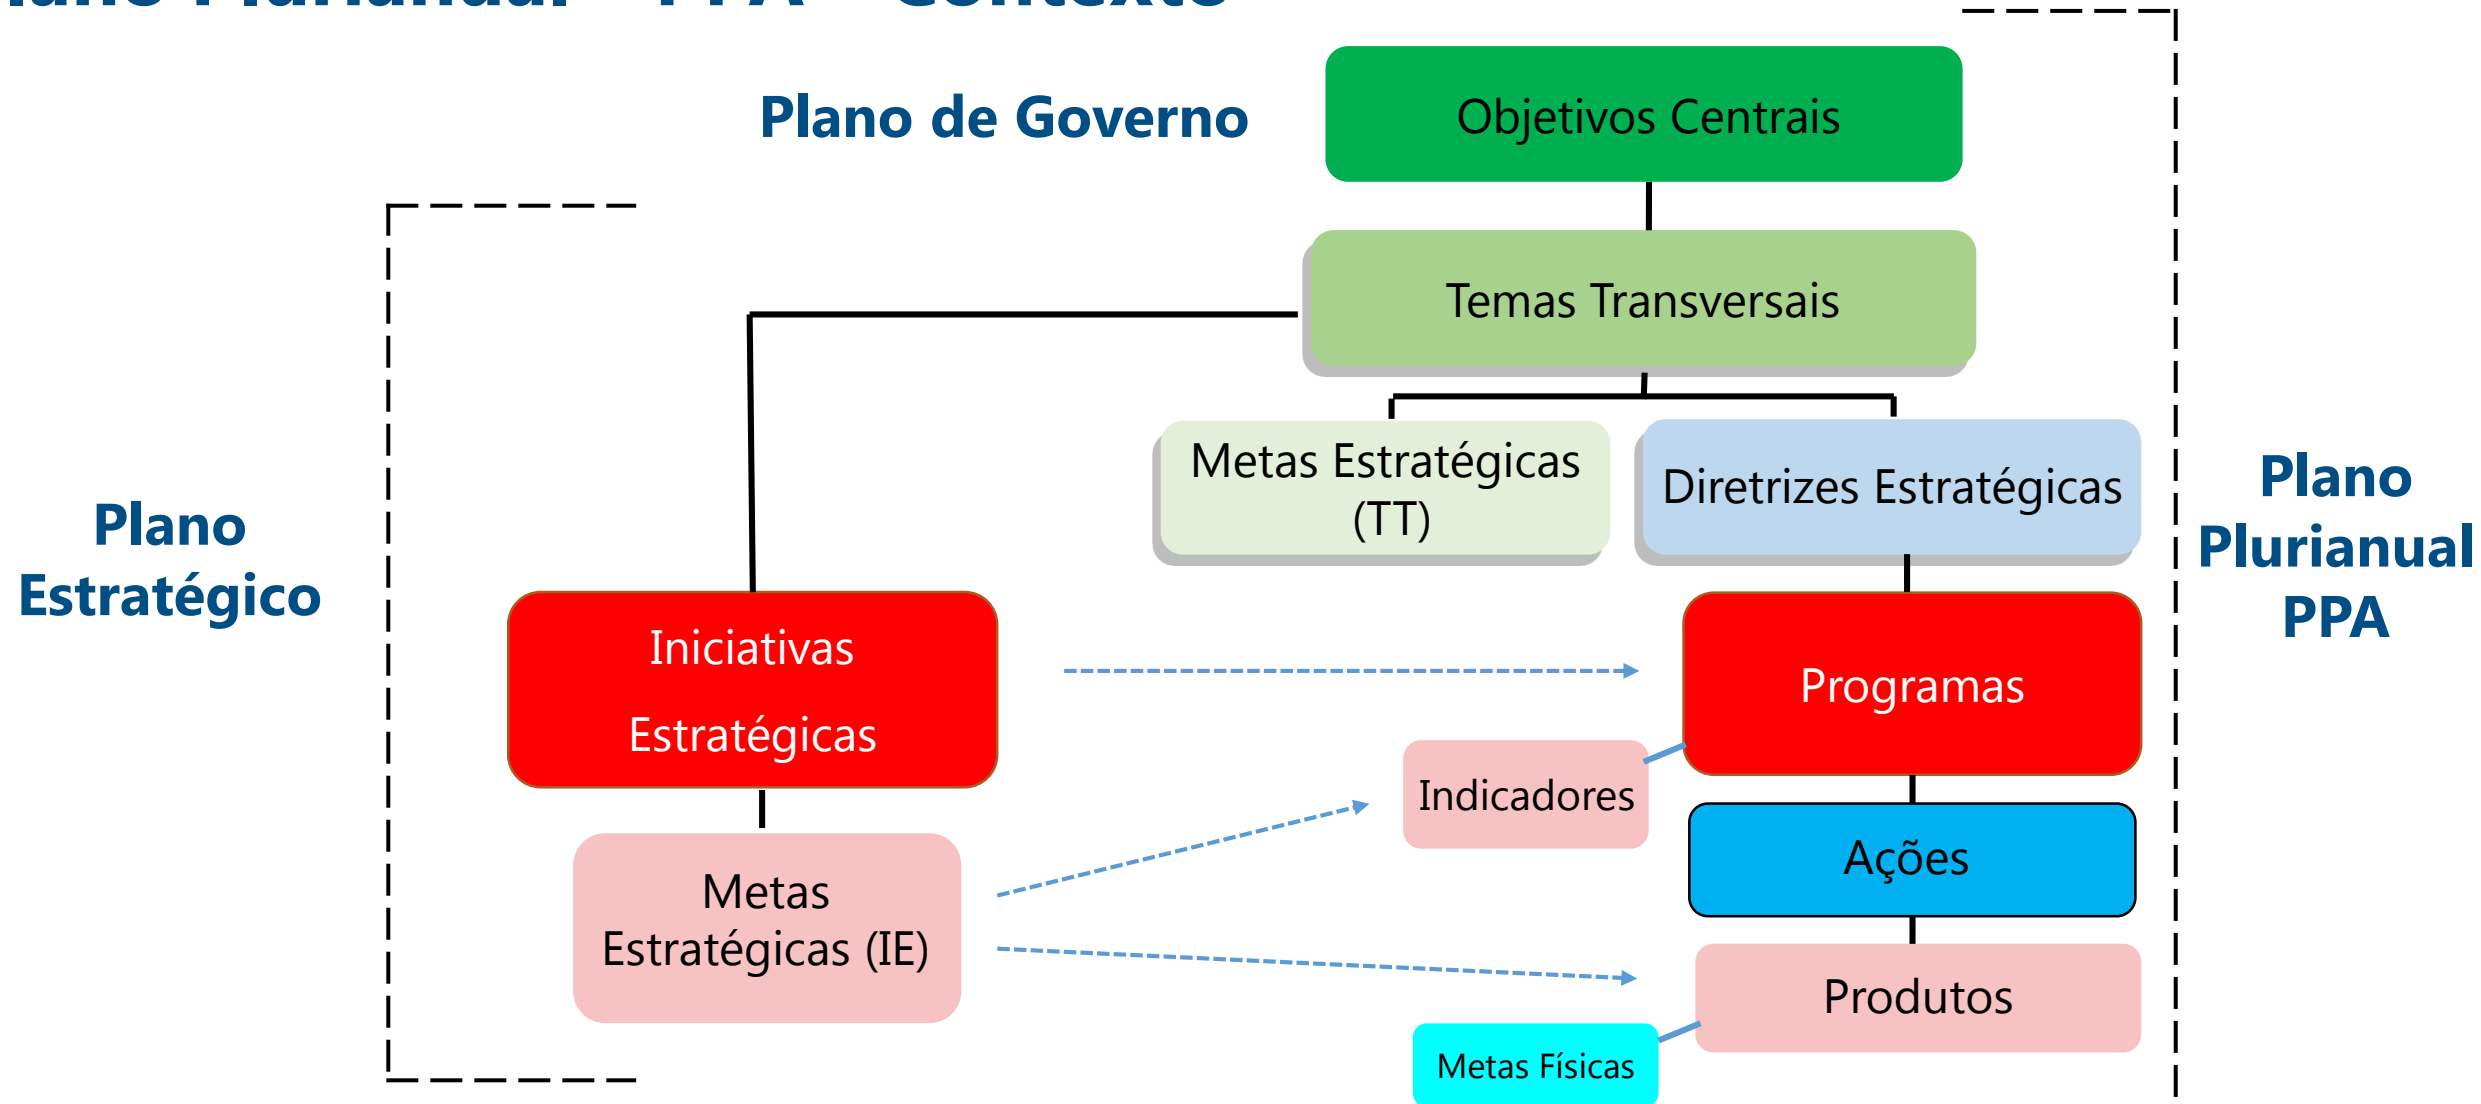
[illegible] – PPA – Contexto

Plano de Governo

Objetivos Centrais

Temas Transversais

Metas Estratégicas (TT)

Diretrizes Estratégicas

Plano Estratégico

Plano Plurianual PPA

Iniciativas Estratégicas

Programas

Indicadores

Ações

Metas Estratégicas (IE)

Produtos

Metas Físicas